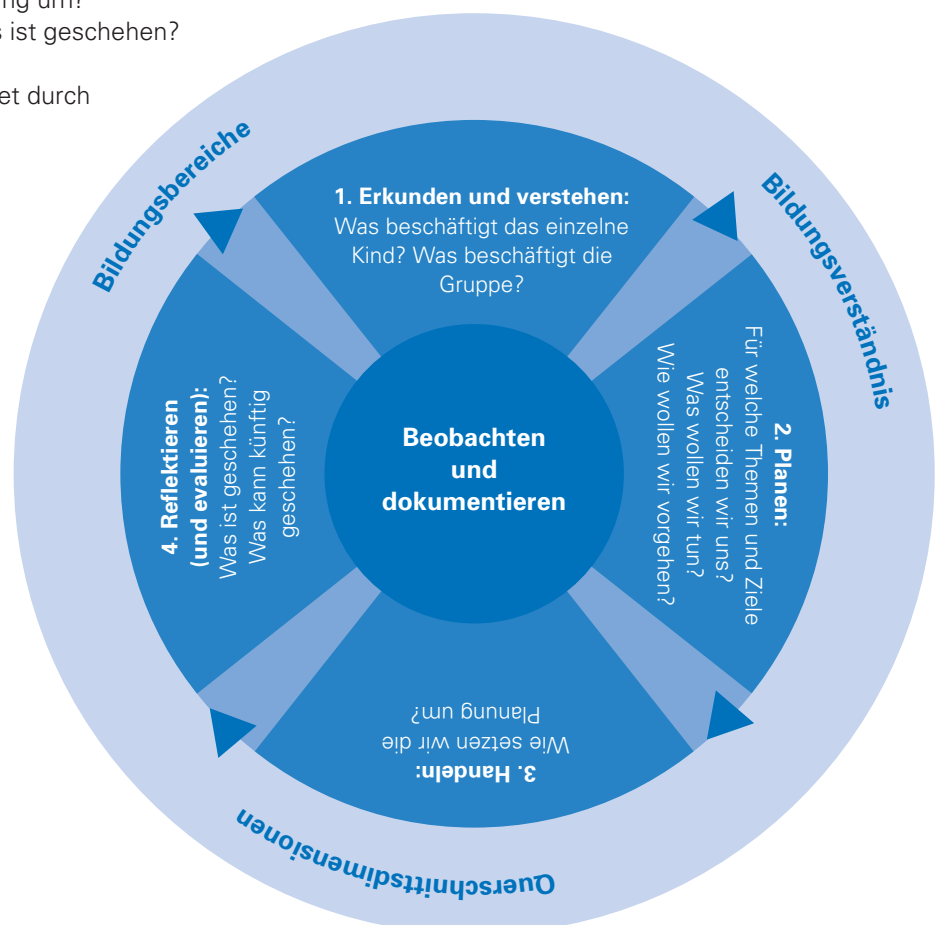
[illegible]ng um?
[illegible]s ist geschehen?

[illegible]et durch

Bildungsbereiche

Bildungsverständnis

Querschnittsdimensionen

1. Erkunden und verstehen: Was beschäftigt das einzelne Kind? Was beschäftigt die Gruppe?

2. Planen: Für welche Themen und Ziele entscheiden wir uns? Was wollen wir tun? Wie wollen wir vorgehen?

3. Handeln: Wie setzen wir die Planung um?

4. Reflektieren (und evaluieren): Was ist geschehen? Was kann künftig geschehen?

Beobachten und dokumentieren